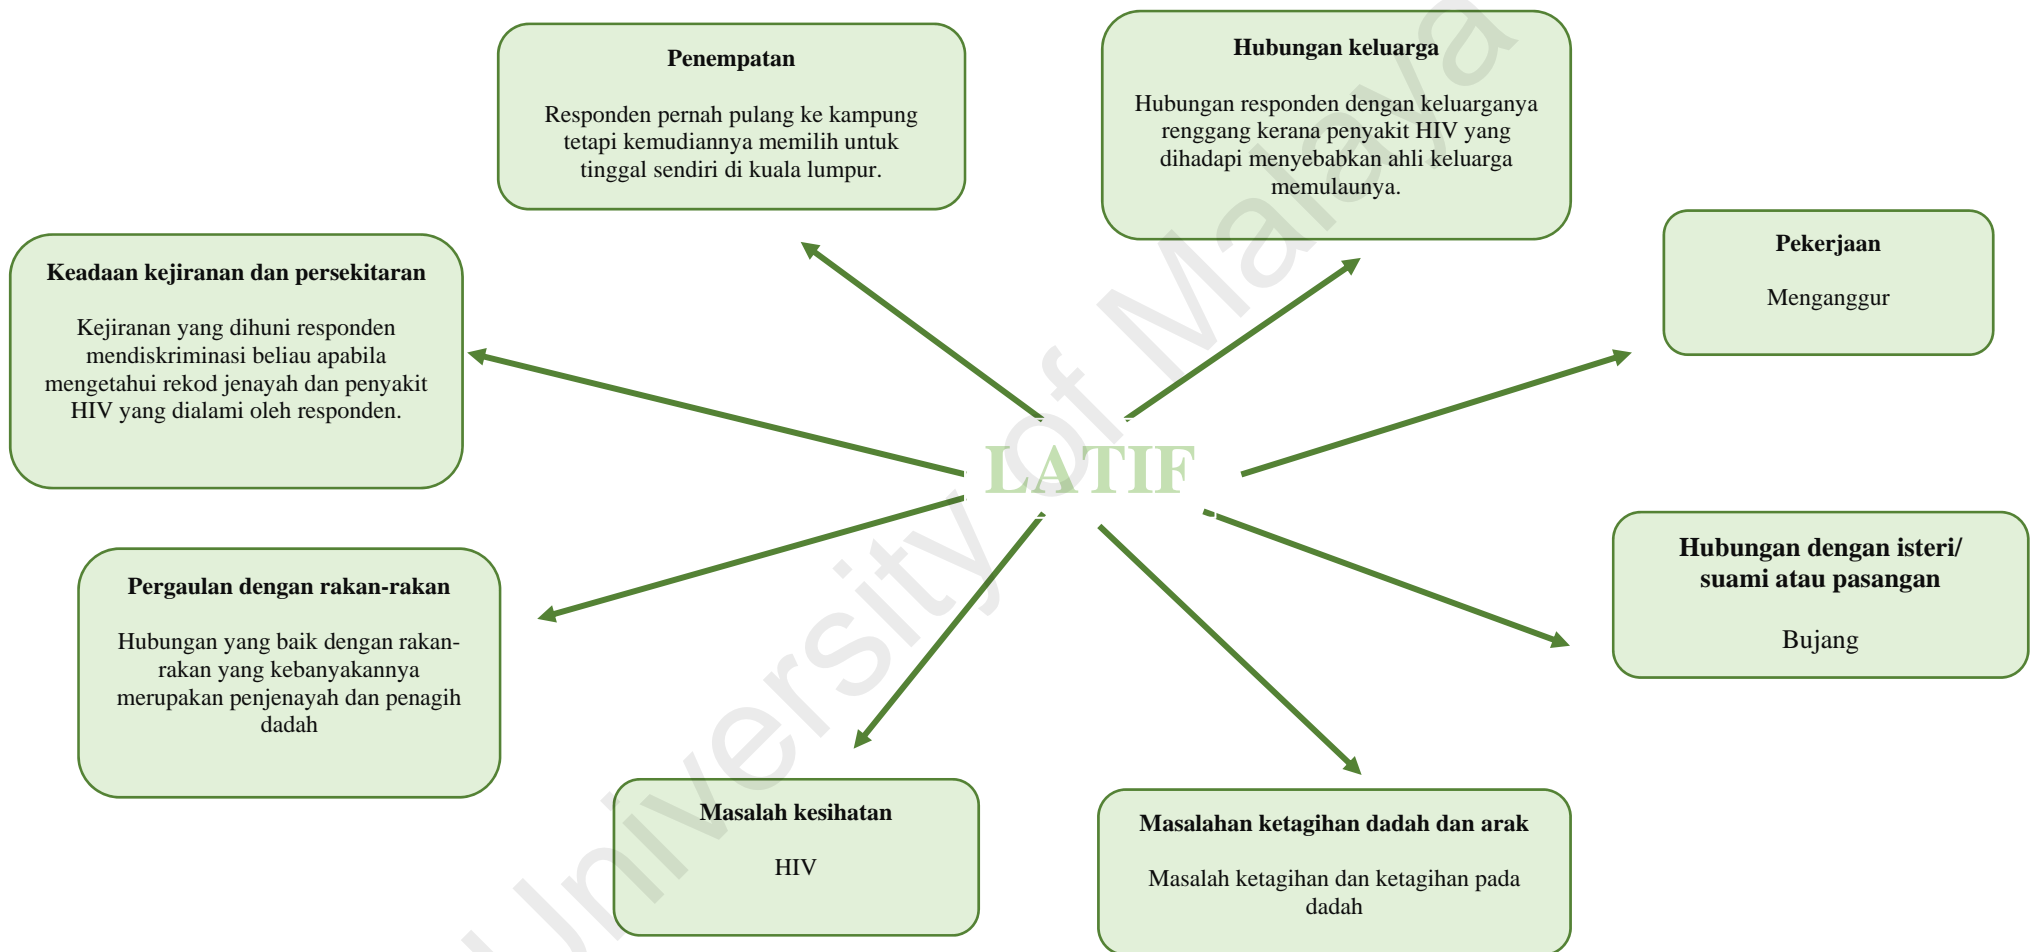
Penempatan

Responden pernah pulang ke kampung tetapi kemudiannya memilih untuk tinggal sendiri di kuala lumpur.

Hubungan keluarga

Hubungan responden dengan keluarganya renggang kerana penyakit HIV yang dihadapi menyebabkan ahli keluarga memulaunya.

Keadaan kejiranan dan persekitaran

Kejiranan yang dihuni responden mendiskriminasi beliau apabila mengetahui rekod jenayah dan penyakit HIV yang dialami oleh responden.

Pekerjaan

Menganggur

LATIF

Hubungan dengan isteri/ suami atau pasangan

Bujang

Pergaulan dengan rakan-rakan

Hubungan yang baik dengan rakan-rakan yang kebanyakannya merupakan penjenayah dan penagih dadah

Masalah kesihatan

HIV

Masalahan ketagihan dadah dan arak

Masalah ketagihan dan ketagihan pada dadah

University of Malaya